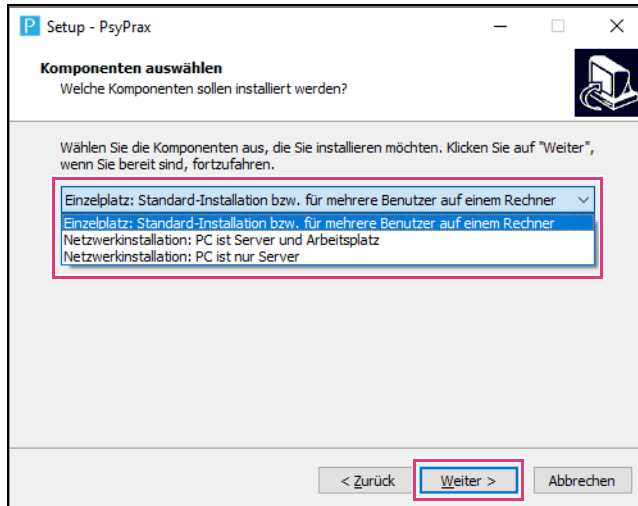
Setup - PsyPrax

Komponenten auswählen
Welche Komponenten sollen installiert werden?

Wählen Sie die Komponenten aus, die Sie installieren möchten. Klicken Sie auf "Weiter", wenn Sie bereit sind, fortzufahren.

Einzelplatz: Standard-Installation bzw. für mehrere Benutzer auf einem Rechner
Einzelplatz: Standard-Installation bzw. für mehrere Benutzer auf einem Rechner
Netzwerkinstallation: PC ist Server und Arbeitsplatz
Netzwerkinstallation: PC ist nur Server

< Zurück
Weiter >
Abbrechen